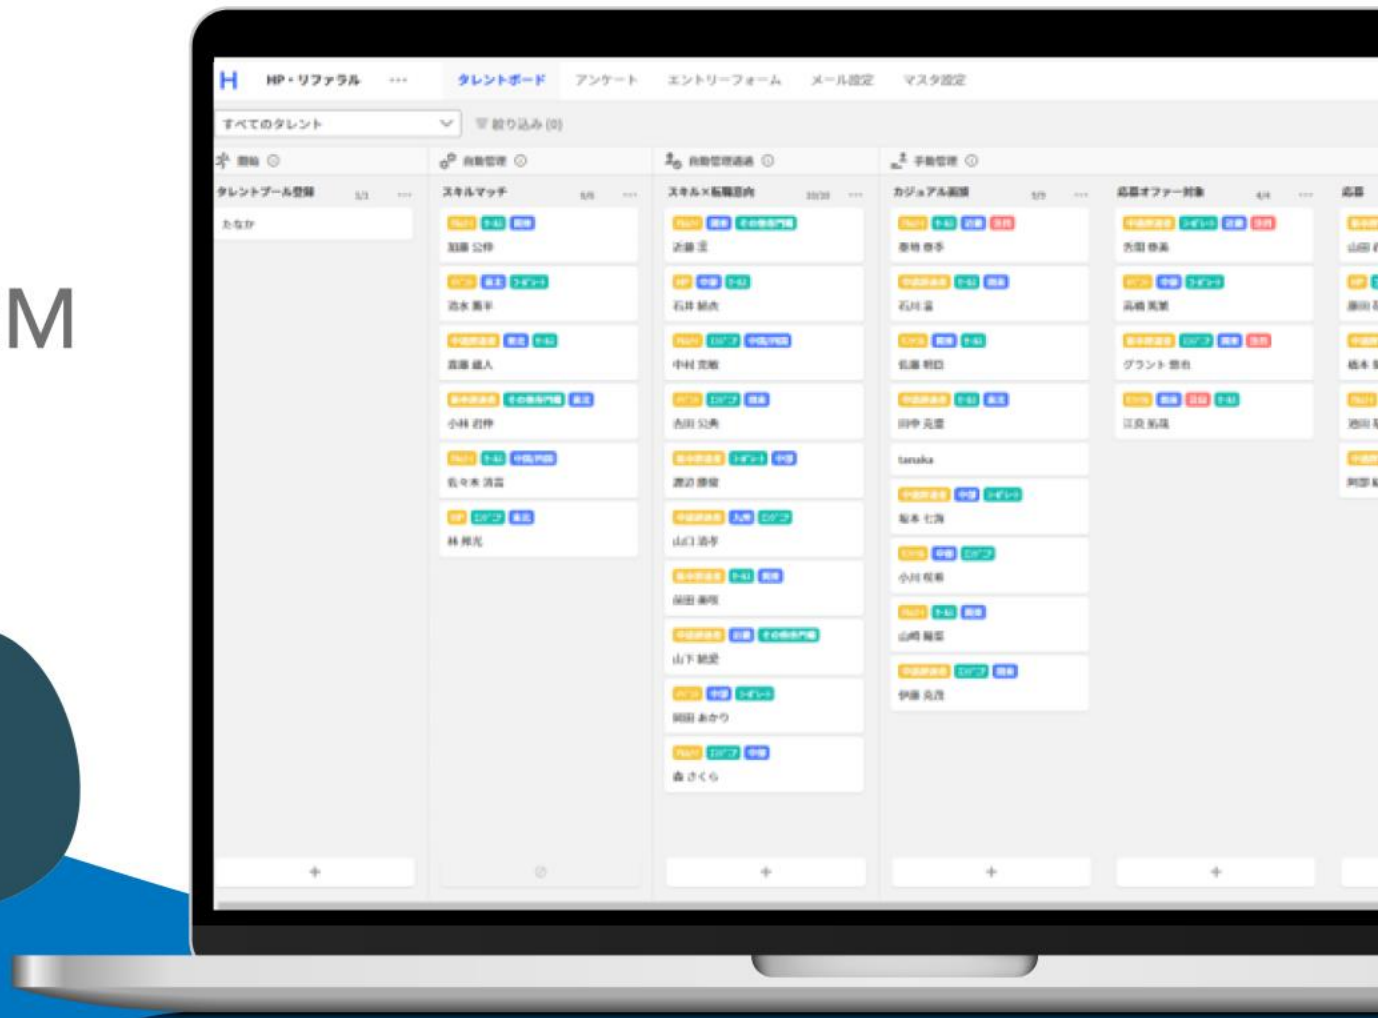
M

H HP・リファラル ··· タレントボード アンケート エントリーフォーム メール設定 マスタ設定

すべてのタレント 絞り込み (0)

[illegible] 自動管理 自動管理連絡 手動管理

タレントプール登録 1/1 ··· スキルマッチ 6/6 ··· スキル×転職意向 10/10 ··· カジュアル面談 9/9 ··· 応募オファー対象 4/4 ··· 応募

たなか

加藤 公伸
清水 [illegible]
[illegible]
小林 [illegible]
佐々木 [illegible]
林 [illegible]

近藤 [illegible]
石井 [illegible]
中村 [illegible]
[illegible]
渡辺 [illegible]
山口 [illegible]
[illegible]
山下 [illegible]
岡田 あかり
森 さくら

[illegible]
石川 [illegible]
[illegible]
田中 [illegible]
tanaka
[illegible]
小川 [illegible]
山崎 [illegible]
伊藤 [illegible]

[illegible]
高橋 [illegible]
グラント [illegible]
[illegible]

+ + + +